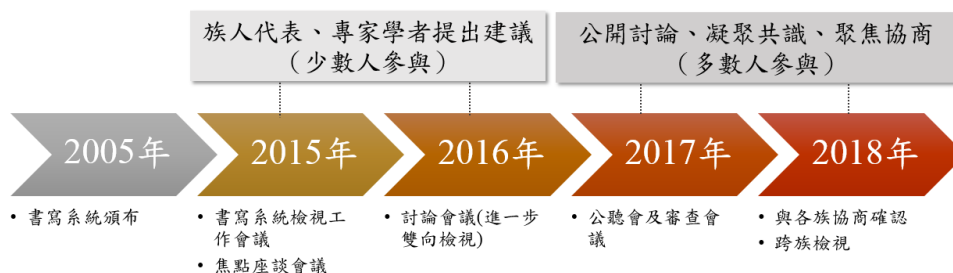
族人代表、專家學者提出建議
（少數人參與）

公開討論、凝聚共識、聚焦協商
（多數人參與）

2005年

2015年

2016年

2017年

2018年

• 書寫系統頒布

• 書寫系統檢視工作會議
• 焦點座談會議

• 討論會議(進一步雙向檢視)

• 公聽會及審查會議

• 與各族協商確認
• 跨族檢視